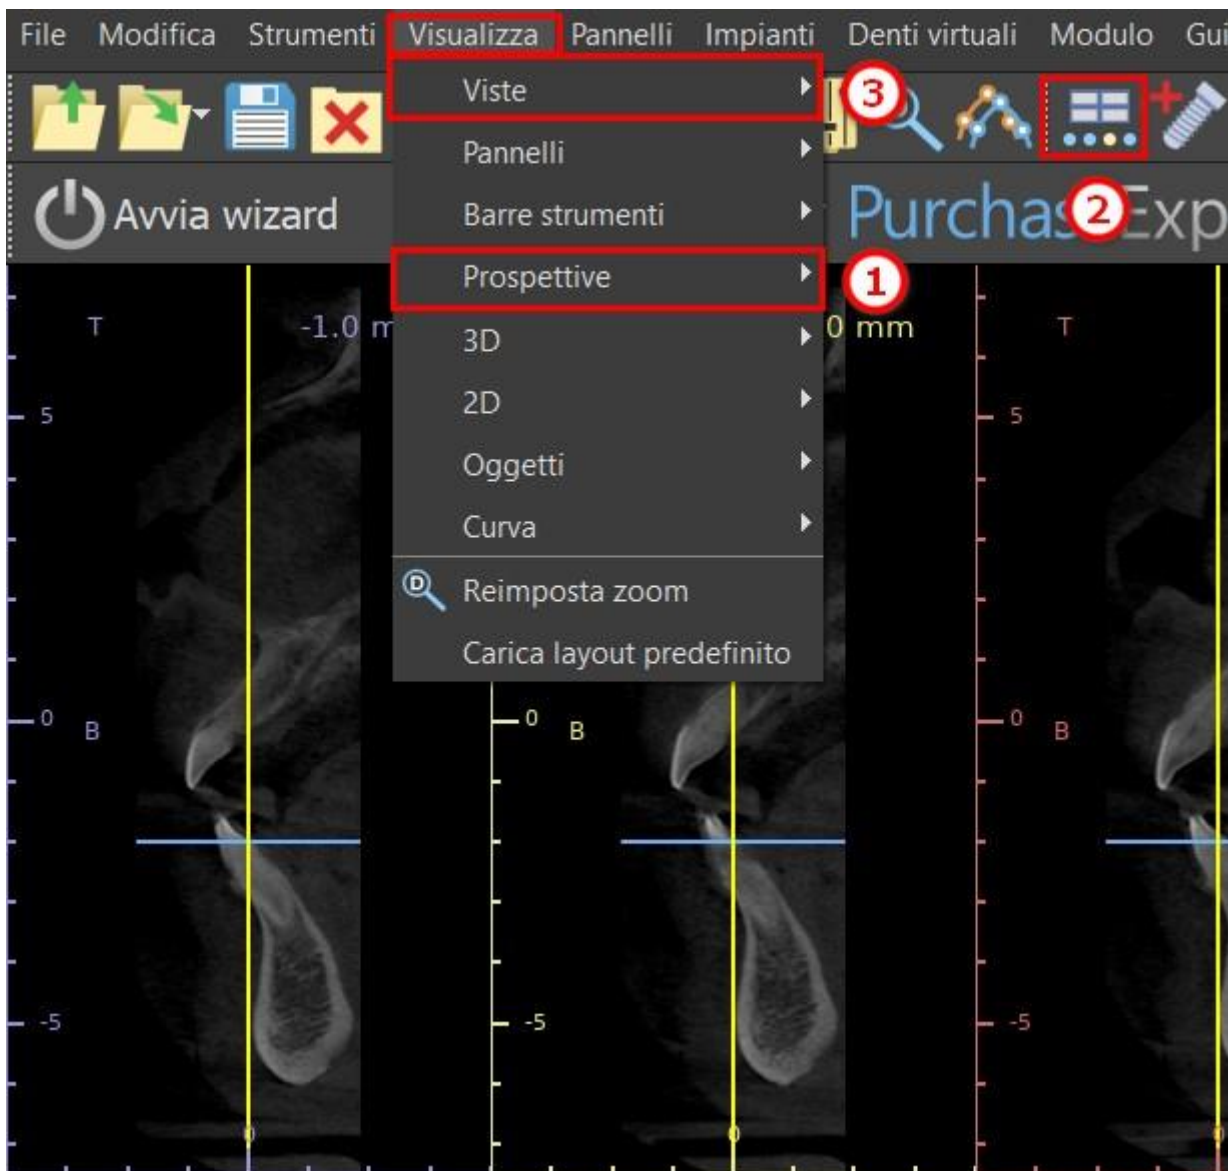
File Modifica Strumenti Visualizza Pannelli Impianti Denti virtuali Modulo Gui

Viste
Pannelli
Barre strumenti
Prospettive
3D
2D
Oggetti
Curva
Reimposta zoom
Carica layout predefinito

3
2
1

Avvia wizard
Purchas Exp

T
-1.0 m
0 mm
T
5
5
0 B
0 B
0 B
-5
-5
-5
0
0